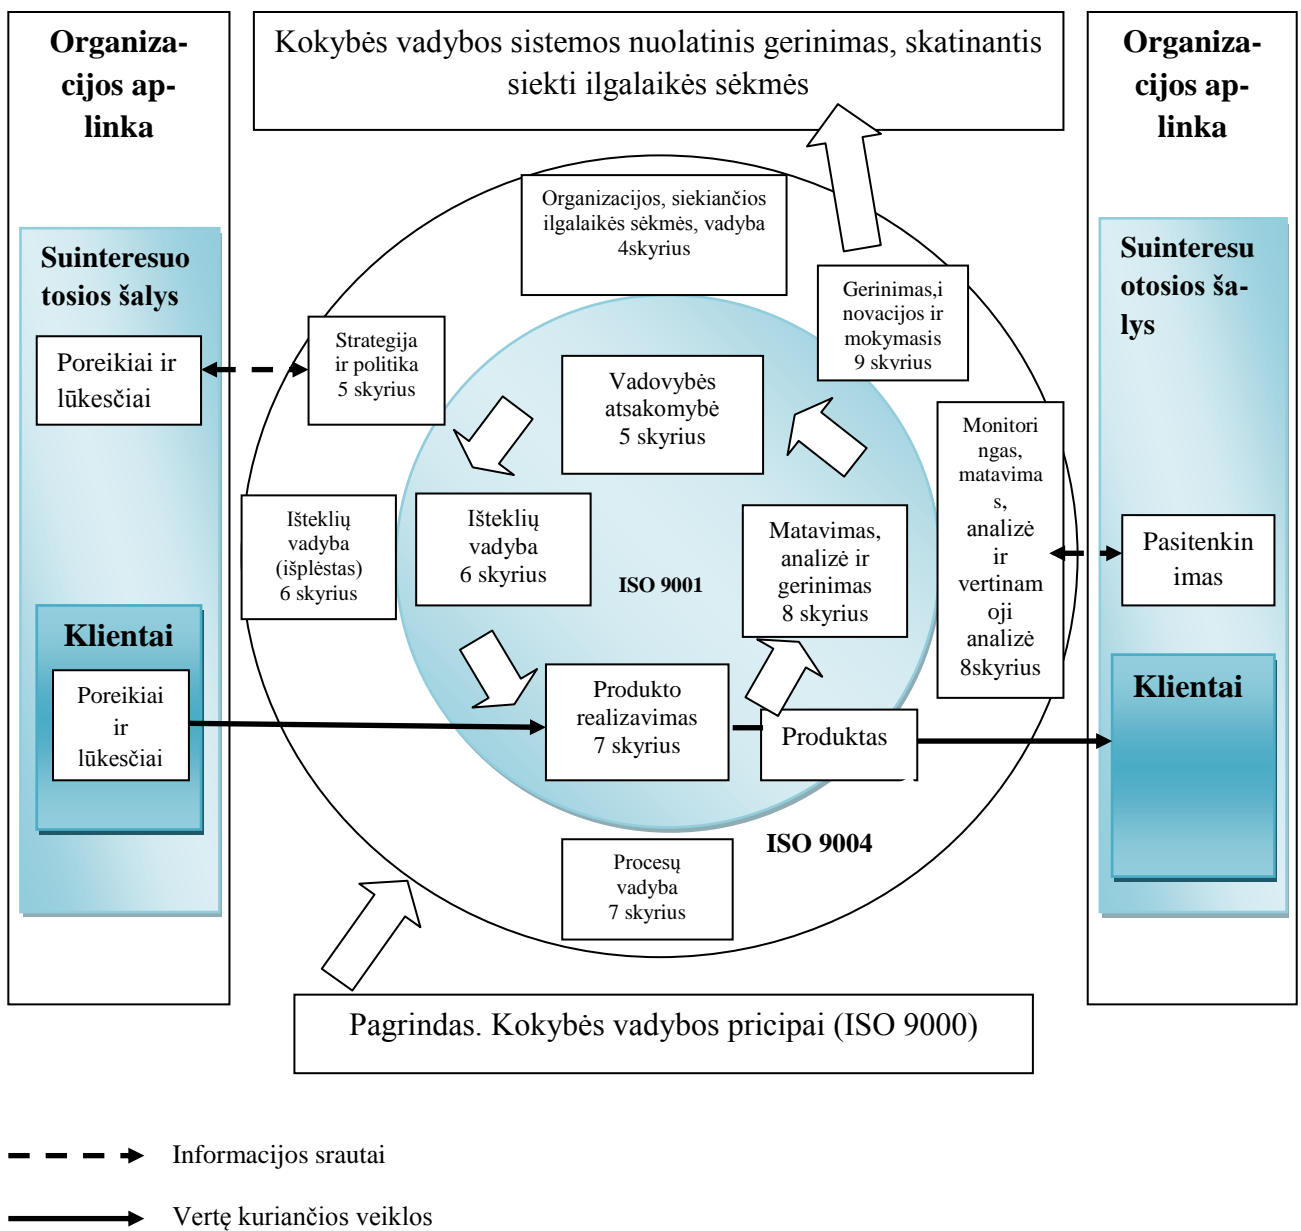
Organizacijos aplinka

Kokybės vadybos sistemos nuolatinis gerinimas, skatinantis siekti ilgalaikės sėkmės

Organizacijos aplinka

Suinteresuotosios šalys

Poreikiai ir lūkesčiai

Organizacijos, siekiančios ilgalaikės sėkmės, vadyba 4skyrius

Gerinimas,inovacijos ir mokymasis 9 skyrius

Suinteresuotosios šalys

Strategija ir politika 5 skyrius

Vadovybės atsakomybė 5 skyrius

Monitoringas, matavimas, analizė ir vertinamoji analizė 8skyrius

Išteklių vadyba (išplėstas) 6 skyrius

Išteklių vadyba 6 skyrius

ISO 9001

Matavimas, analizė ir gerinimas 8 skyrius

Pasitenkinimas

Klientai

Poreikiai ir lūkesčiai

Produkto realizavimas 7 skyrius

Produktas

Klientai

ISO 9004

Procesų vadyba 7 skyrius

Pagrindas. Kokybės vadybos pricipai (ISO 9000)

Informacijos srautai

Vertę kuriančios veiklos